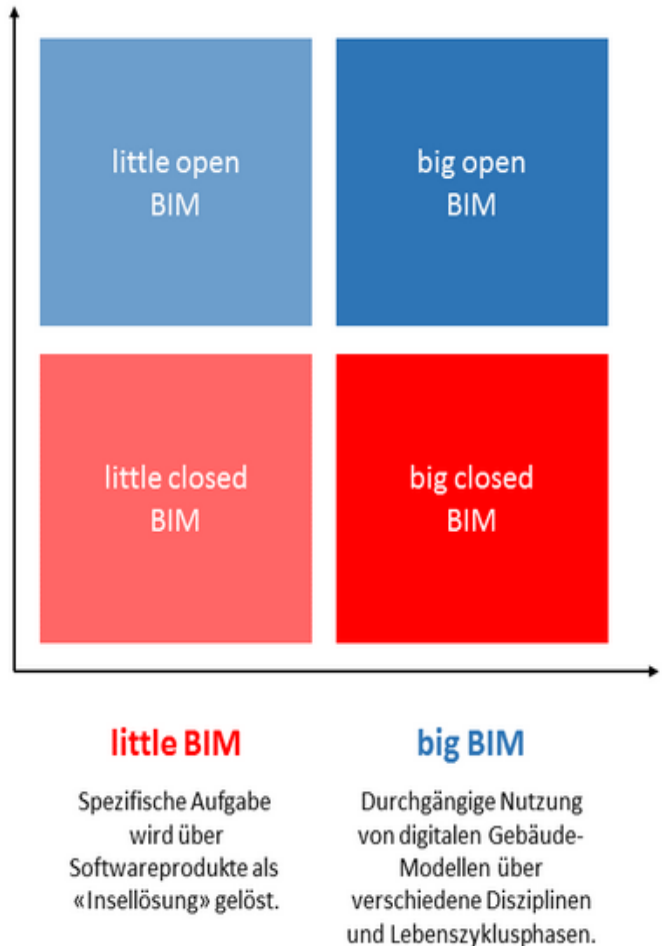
little open BIM

big open BIM

little closed BIM

big closed BIM

little BIM

Spezifische Aufgabe wird über Softwareprodukte als «Insellösung» gelöst.

big BIM

Durchgängige Nutzung von digitalen Gebäude-Modellen über verschiedene Disziplinen und Lebenszyklusphasen.